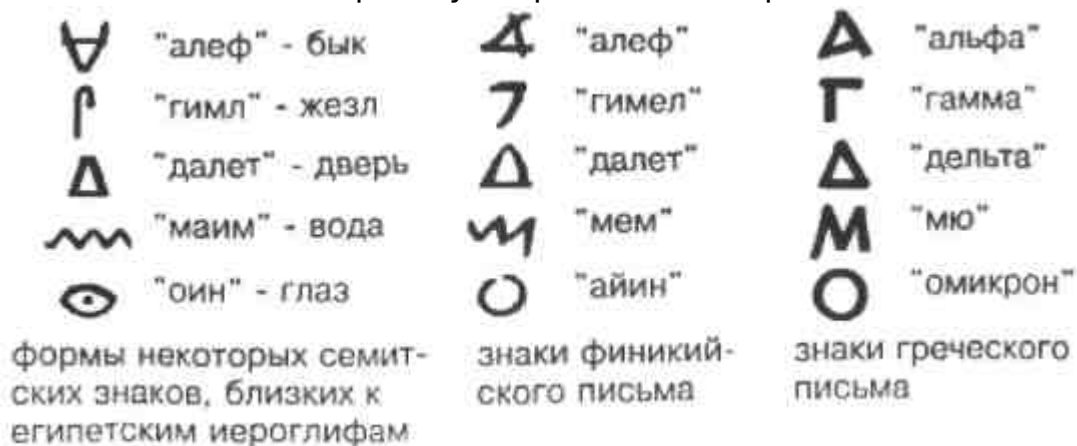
"алеф" - бык
"гимл" - жезл
"далет" - дверь
"маим" - вода
"оин" - глаз

формы некоторых семитских знаков, близких к египетским иероглифам

"алеф"
"гимел"
"далет"
"мем"
"айин"

знаки финикийского письма

"альфа"
"гамма"
"дельта"
"мю"
"омикрон"

знаки греческого письма